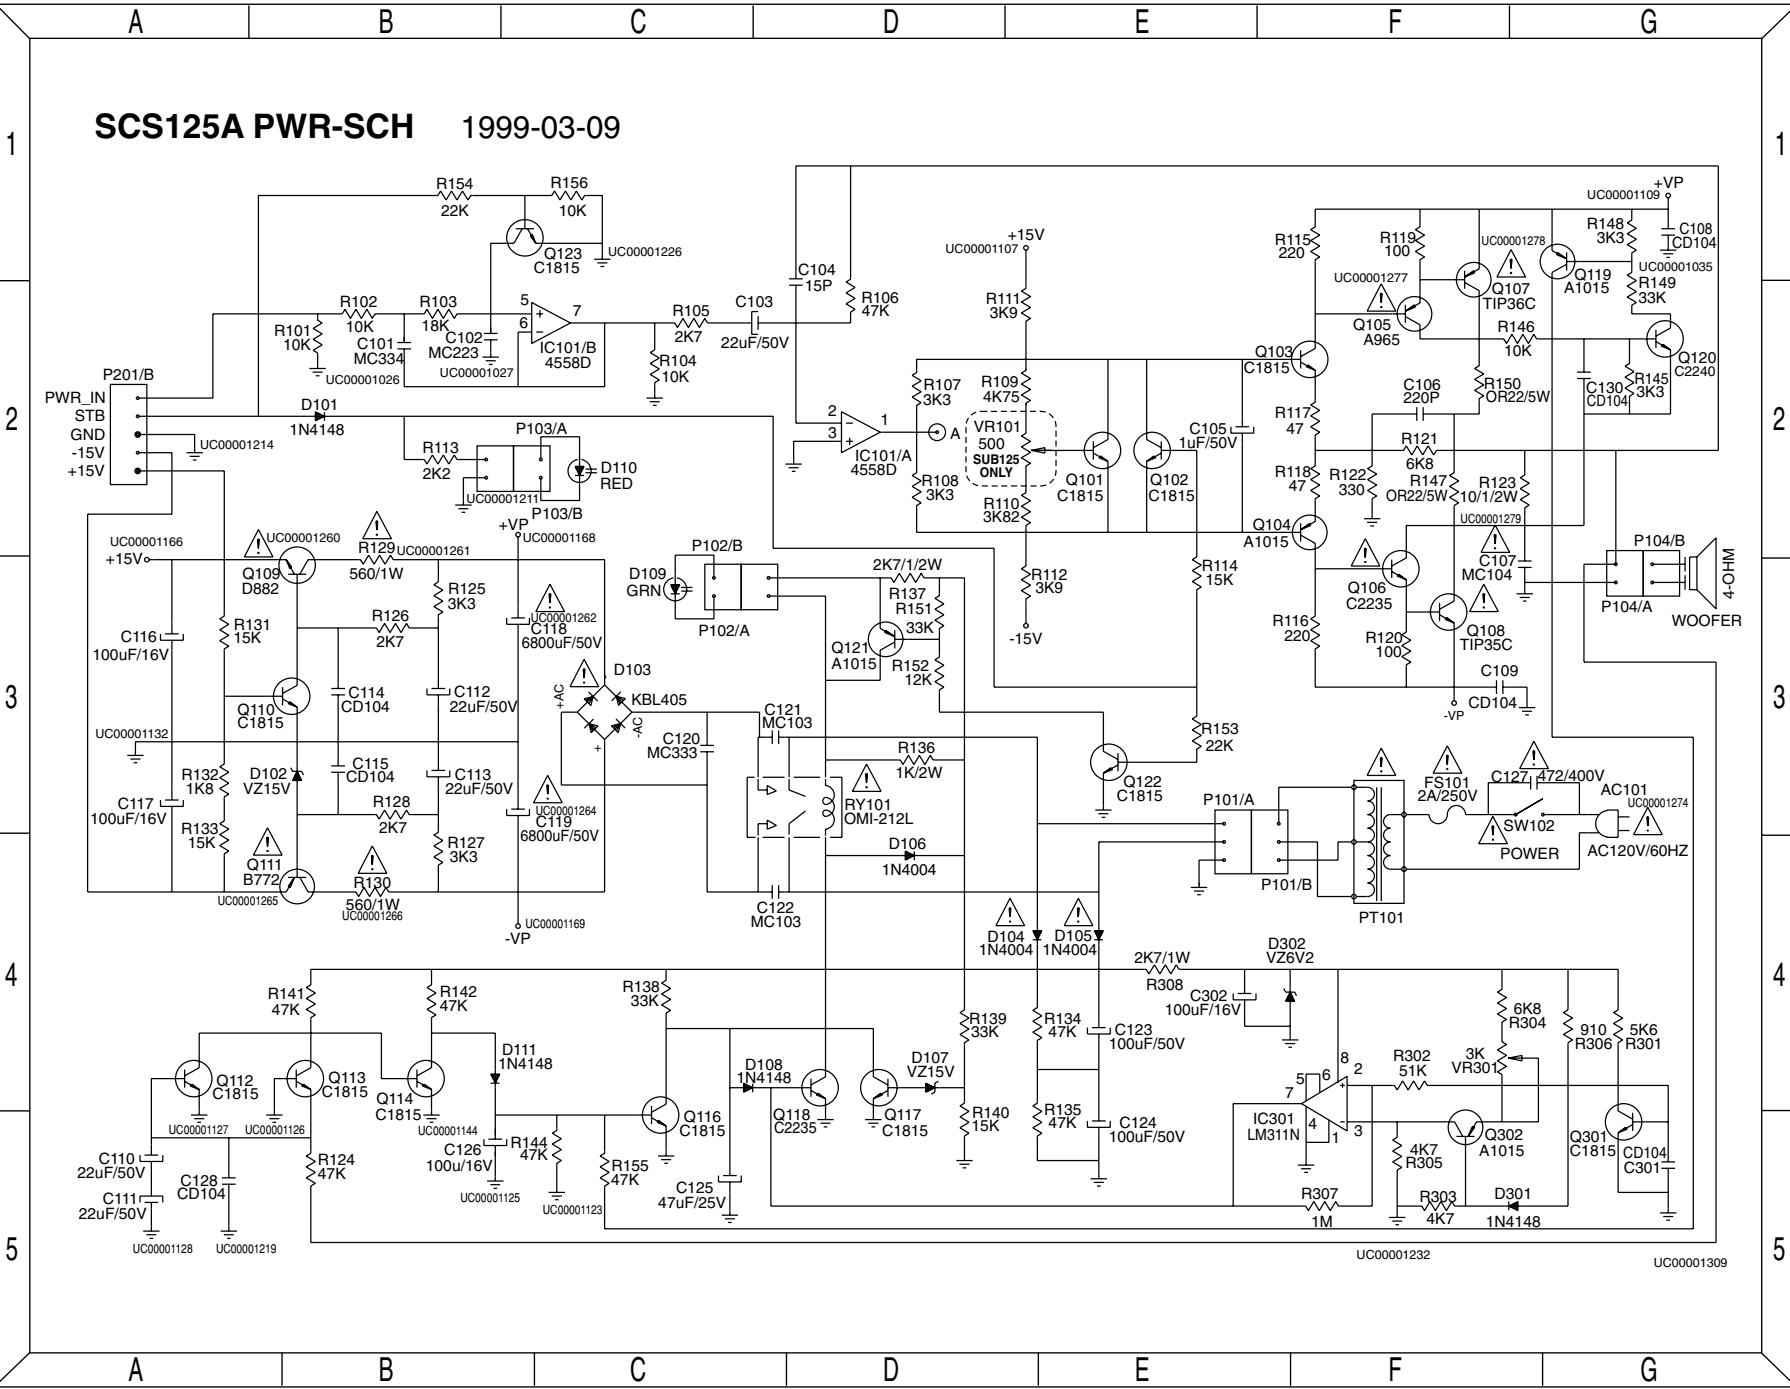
A B C D E F G

1 2 3 4 5

SCS125A PWR-SCH 1999-03-09

R154 22K
R156 10K
Q123 C1815
UC00001226
R102 10K
R103 18K
R101 10K
C101 MC334
C102 MC223
UC00001026
UC00001027
5 7 6
IC101/B 4558D
R105 2K7
C103 22uF/50V
R104 10K
C104 15P
R106 47K
P201/B
PWR_IN
STB
GND
-15V
+15V
UC00001214
D101 1N4148
R113 2K2
P103/A
D110 RED
UC00001211
P103/B
2 1 3
IC101/A 4558D
A
+15V
UC00001107
R111 3K9
R107 3K3
R109 4K75
VR101 500 SUB125 ONLY
R108 3K3
R110 3K82
Q101 C1815
Q102 C1815
C105 1uF/50V
R112 3K9
-15V
R114 15K
+VP
UC00001109
R148 3K3
C108 CD104
UC00001035
R115 220
R119 100
UC00001278
Q107 TIP36C
Q119 A1015
R149 33K
UC00001277
Q105 A965
R146 10K
Q120 C2240
Q103 C1815
C106 220P
R150 OR22/5W
C130 CD104
R145 3K3
R117 47
R121 6K8
R118 47
R122 330
R147 OR22/5W
R123 10/1/2W
UC00001279
Q104 A1015
C107 MC104
P104/B
4-OHM
Q106 C2235
P104/A
WOOFER
R116 220
R120 100
Q108 TIP35C
C109 CD104
-VP
UC00001166
+15V
UC00001260
Q109 D882
R129 560/1W
UC00001261
+VP
UC00001168
R125 3K3
R131 15K
R126 2K7
C116 100uF/16V
UC00001262
C118 6800uF/50V
Q110 C1815
C114 CD104
C112 22uF/50V
UC00001132
C115 CD104
C113 22uF/50V
R132 1K8
D102 VZ15V
R128 2K7
C117 100uF/16V
R133 15K
R127 3K3
UC00001264
C119 6800uF/50V
Q111 B772
UC00001265
R130 560/1W
UC00001266
UC00001169
-VP
D109 GRN
P102/B
P102/A
D103
+AC
KBL405
-AC
2K7/1/2W
R137
R151 33K
Q121 A1015
R152 12K
C121 MC103
C120 MC333
R136 1K/2W
RY101 OMI-212L
D106 1N4004
C122 MC103
R153 22K
Q122 C1815
P101/A
P101/B
PT101
FS101 2A/250V
C127 472/400V
SW102
POWER
AC101
UC00001274
AC120V/60HZ
D104 1N4004
D105 1N4004
R141 47K
R142 47K
D111 1N4148
R138 33K
Q112 C1815
Q113 C1815
Q114 C1815
UC00001144
UC00001127
UC00001126
C126 100u/16V
R144 47K
Q116 C1815
UC00001125
UC00001123
C110 22uF/50V
C128 CD104
R124 47K
R155 47K
C111 22uF/50V
UC00001128
UC00001219
D108 1N4148
Q118 C2235
Q117 C1815
D107 VZ15V
R139 33K
R140 15K
C125 47uF/25V
R134 47K
C123 100uF/50V
R135 47K
C124 100uF/50V
2K7/1W
R308
D302 VZ6V2
C302 100uF/16V
6K8 R304
910 R306
5K6 R301
R302 51K
3K VR301
8 2 5 6 7 4 1 3
IC301 LM311N
Q302 A1015
Q301 C1815
CD104 C301
4K7 R305
R307 1M
R303 4K7
D301 1N4148
UC00001232
UC00001309